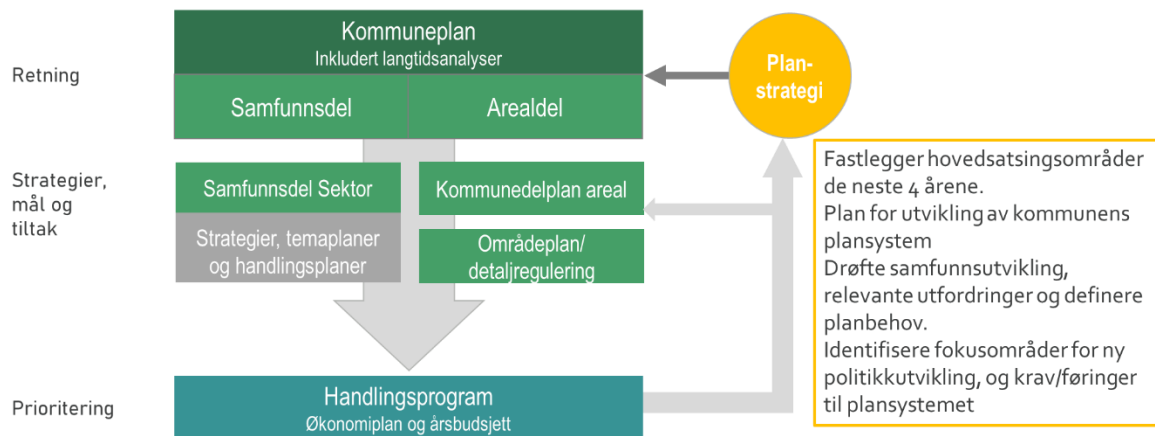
Retning

Strategier, mål og tiltak

Prioritering

Kommuneplan
Inkludert langtidsanalyser

Samfunnsdel

Arealdel

Plan-strategi

Samfunnsdel Sektor

Strategier, temaplaner og handlingsplaner

Kommunedelplan areal

Områdeplan/ detaljregulering

Fastlegger hovedsatsingsområder de neste 4 årene.
Plan for utvikling av kommunens plansystem
Drøfte samfunnsutvikling, relevante utfordringer og definere planbehov.
Identifisere fokusområder for ny politikkutvikling, og krav/føringer til plansystemet

Handlingsprogram
Økonomiplan og årsbudsjett